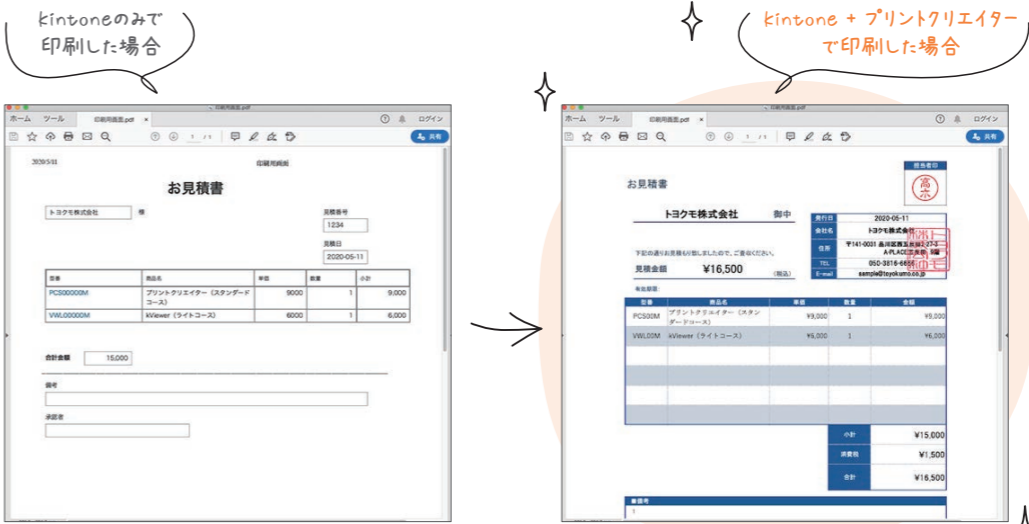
kintoneのみで
印刷した場合

kintone + プリントクリエイター
で印刷した場合

印刷用画面.pdf
ホーム ツール 印刷用画面.pdf × ログイン
1 / 1 共有

2020/5/11 印刷用画面

お見積書

トヨクモ株式会社 様

見積番号
1234

見積日
2020-05-11

| 型番 | 商品名 | 単価 | 数量 | 小計 |
|---|---|---|---|---|
| PCS00000M | プリントクリエイター（スタンダードコース） | 9000 | 1 | 9,000 |
| VWL00000M | kViewer（ライトコース） | 6000 | 1 | 6,000 |

合計金額 15,000

備考

承認者

印刷用画面.pdf
ホーム ツール 印刷用画面.pdf × ログイン
1 / 1 共有

お見積書

担当者印

トヨクモ株式会社 御中

| 発行日 | 2020-05-11 |
|---|---|
| 会社名 | トヨクモ株式会社 |
| 住所 | 〒141-0031 品川区西五反田2-27-3 A-PLACE五反田 9階 |
| TEL | 050-3816-6666 |
| E-mail | sample@toyokumo.co.jp |

下記の通りお見積もり致しましたので、ご査収ください。

見積金額 ¥16,500 （税込）

有効期限：

| 型番 | 商品名 | 単価 | 数量 | 金額 |
|---|---|---|---|---|
| PCS00M | プリントクリエイター（スタンダードコース） | ¥9,000 | 1 | ¥9,000 |
| VWL00M | kViewer（ライトコース） | ¥6,000 | 1 | ¥6,000 |

| 小計 | ¥15,000 |
|---|---|
| 消費税 | ¥1,500 |
| 合計 | ¥16,500 |

備考
1